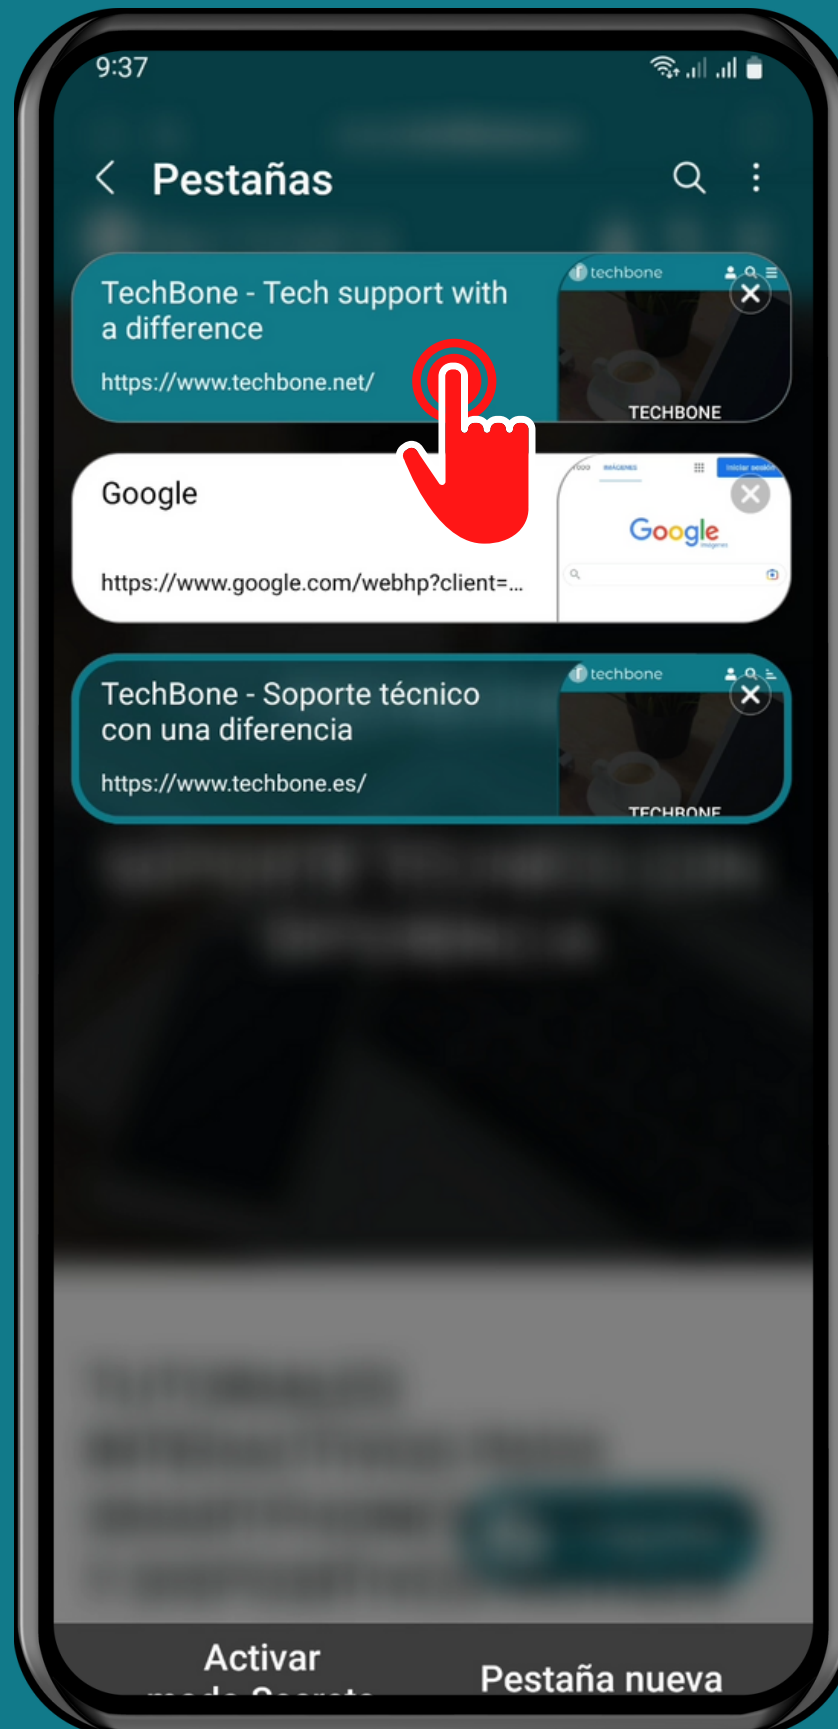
9:37

Pestañas

TechBone - Tech support with a difference
https://www.techbone.net/
techbone
TECHBONE

Google
https://www.google.com/webhp?client=...
TODO IMÁGENES
Iniciar sesión
Google

TechBone - Soporte técnico con una diferencia
https://www.techbone.es/
techbone
TECHBONE

Activar
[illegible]
Pestaña nueva